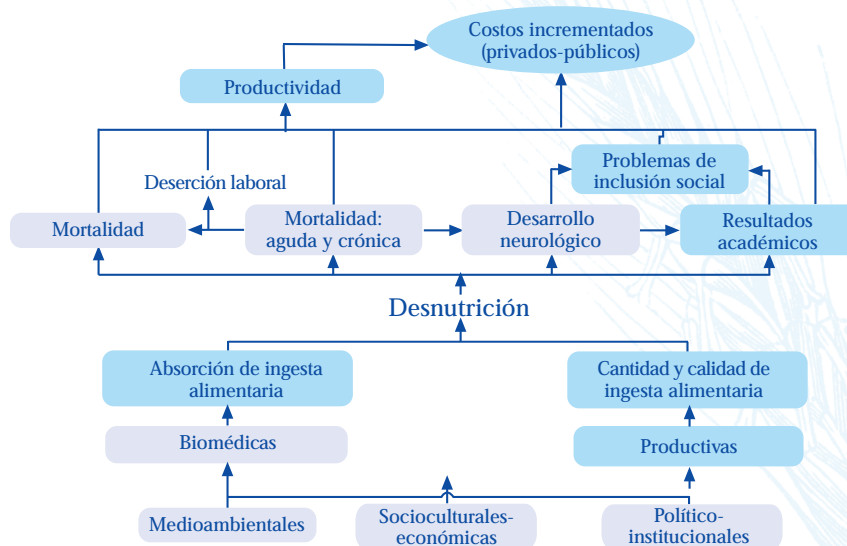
Costos incrementados (privados-públicos)

Productividad

Deserción laboral

Problemas de inclusión social

Mortalidad

Mortalidad: aguda y crónica

Desarrollo neurológico

Resultados académicos

Desnutrición

Absorción de ingesta alimentaria

Cantidad y calidad de ingesta alimentaria

Biomédicas

Productivas

Medioambientales

Socioculturales-económicas

Político-institucionales